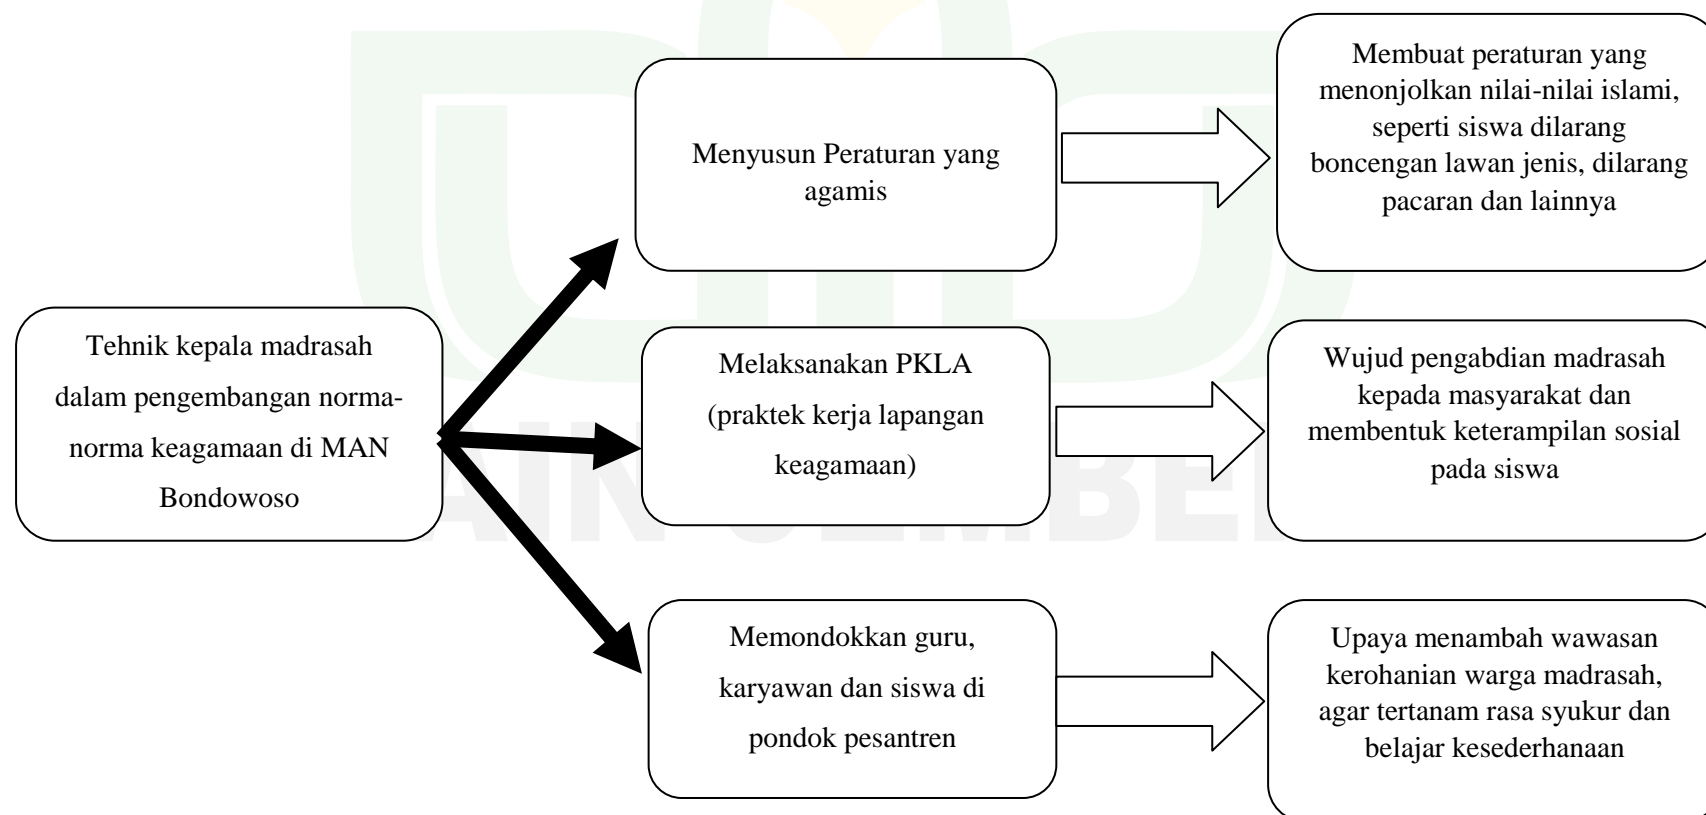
Tehnik kepala madrasah dalam pengembangan norma-norma keagamaan di MAN Bondowoso

Menyusun Peraturan yang agamis

Membuat peraturan yang menonjolkan nilai-nilai islami, seperti siswa dilarang boncengan lawan jenis, dilarang pacaran dan lainnya

Melaksanakan PKLA (praktek kerja lapangan keagamaan)

Wujud pengabdian madrasah kepada masyarakat dan membentuk keterampilan sosial pada siswa

Memondokkan guru, karyawan dan siswa di pondok pesantren

Upaya menambah wawasan kerohanian warga madrasah, agar tertanam rasa syukur dan belajar kesederhanaan